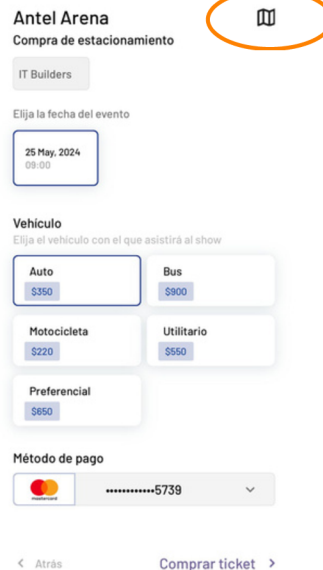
Antel Arena

Compra de estacionamiento

IT Builders

Elija la fecha del evento

25 May, 2024
09:00

Vehículo

Elija el vehículo con el que asistirá al show

Auto
$350

Bus
$900

Motocicleta
$220

Utilitario
$550

Preferencial
$650

Método de pago

mastercard

••••••••••••5739

< Atrás

Comprar ticket >